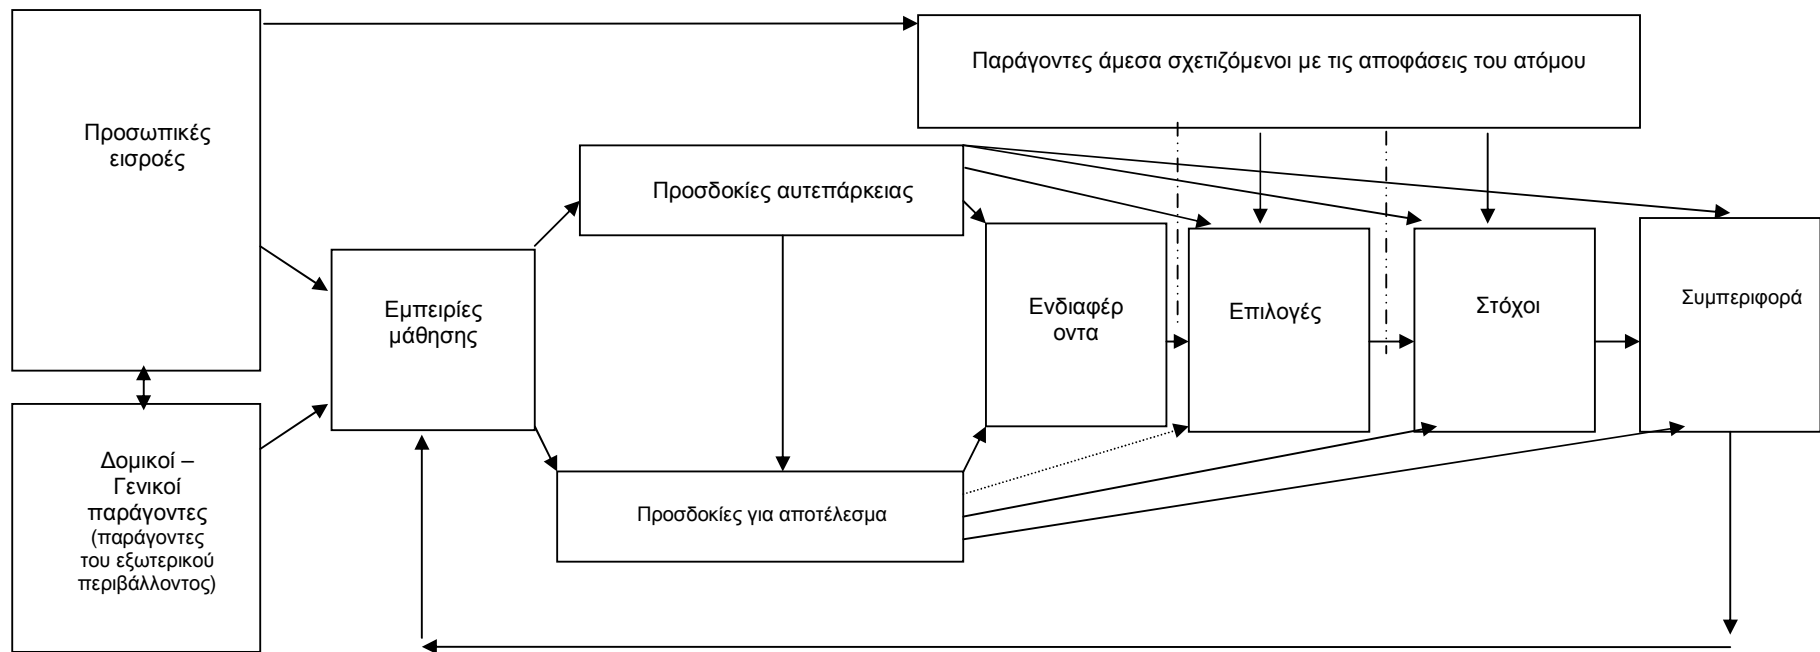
Παράγοντες άμεσα σχετιζόμενοι με τις αποφάσεις του ατόμου

Προσωπικές εισροές

Προσδοκίες αυτεπάρκειας

Εμπειρίες μάθησης

Ενδιαφέρ οντα

Επιλογές

Στόχοι

Συμπεριφορά

Δομικοί – Γενικοί παράγοντες (παράγοντες του εξωτερικού περιβάλλοντος)

Προσδοκίες για αποτέλεσμα